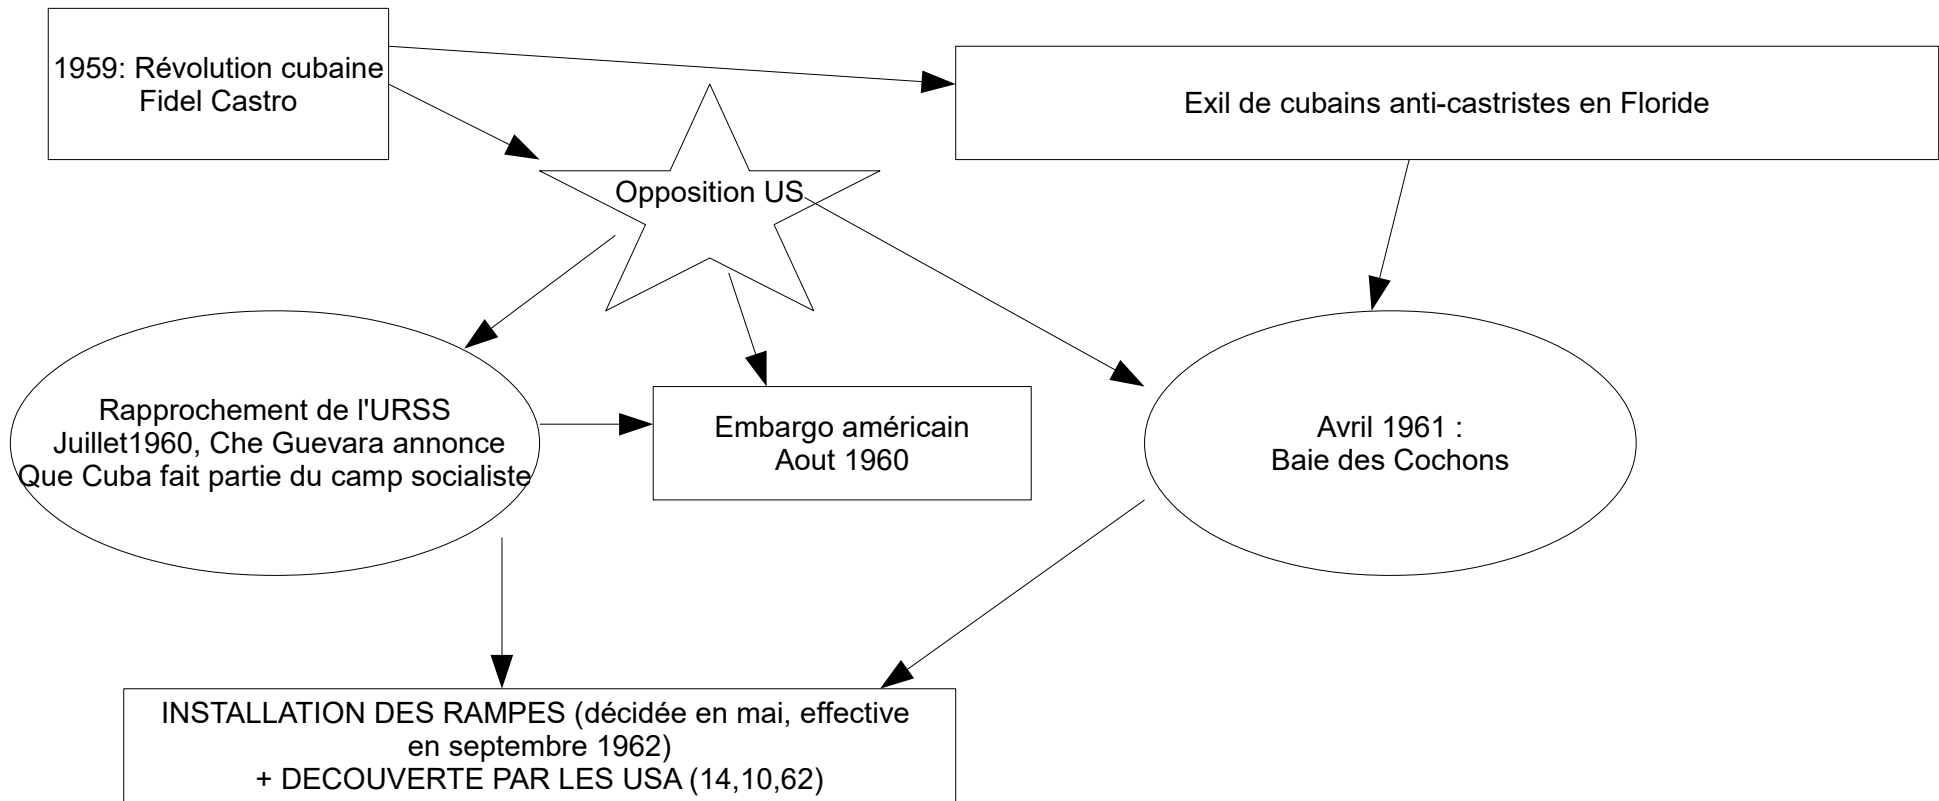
1959: Révolution cubaine
Fidel Castro

Exil de cubains anti-castristes en Floride

Opposition US

Rapprochement de l'URSS
Juillet1960, Che Guevara annonce
Que Cuba fait partie du camp socialiste

Embargo américain
Aout 1960

Avril 1961 :
Baie des Cochons

INSTALLATION DES RAMPES (décidée en mai, effective en septembre 1962)
+ DECOUVERTE PAR LES USA (14,10,62)